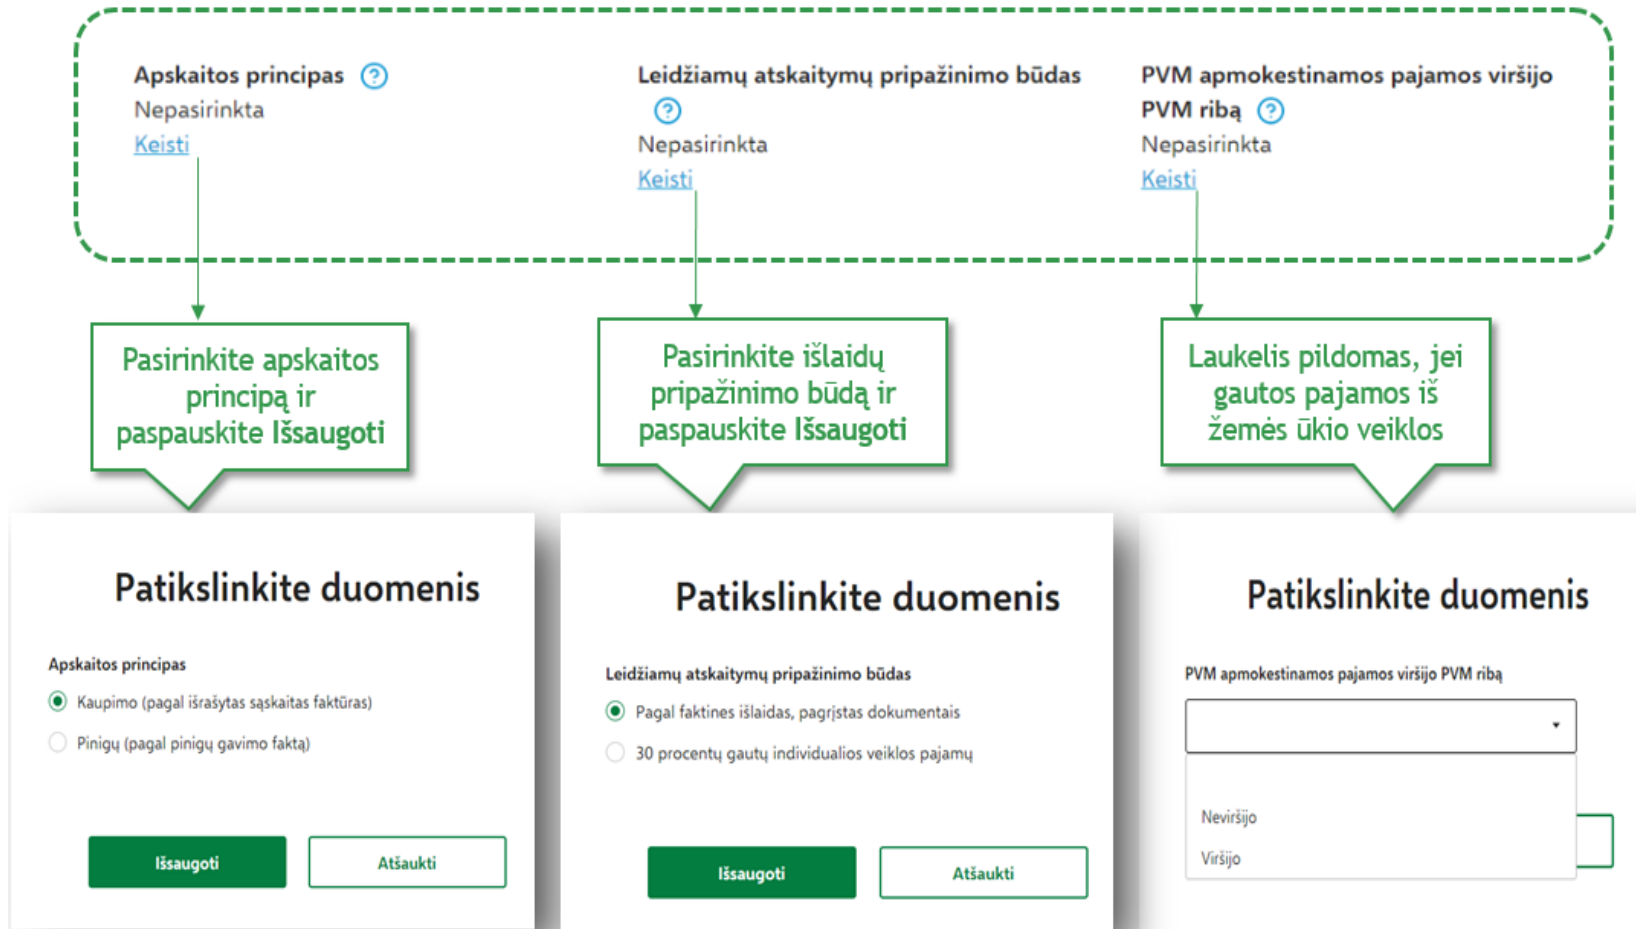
Apskaitos principas ?
Nepasirinkta
Keisti

Leidžiamų atskaitymų pripažinimo būdas ?
Nepasirinkta
Keisti

PVM apmokestinamos pajamos viršijo PVM ribą ?
Nepasirinkta
Keisti

Pasirinkite apskaitos principą ir paspauskite Išsaugoti

Pasirinkite išlaidų pripažinimo būdą ir paspauskite Išsaugoti

Laukelis pildomas, jei gautos pajamos iš žemės ūkio veiklos

Patikslinkite duomenis

Apskaitos principas
Kaupimo (pagal išrašytas sąskaitas faktūras)
Pinigų (pagal pinigų gavimo faktą)

Išsaugoti
Atšaukti

Patikslinkite duomenis

Leidžiamų atskaitymų pripažinimo būdas
Pagal faktines išlaidas, pagrįstas dokumentais
30 procentų gautų individualios veiklos pajamų

Išsaugoti
Atšaukti

Patikslinkite duomenis

PVM apmokestinamos pajamos viršijo PVM ribą

Neviršijo
Viršijo